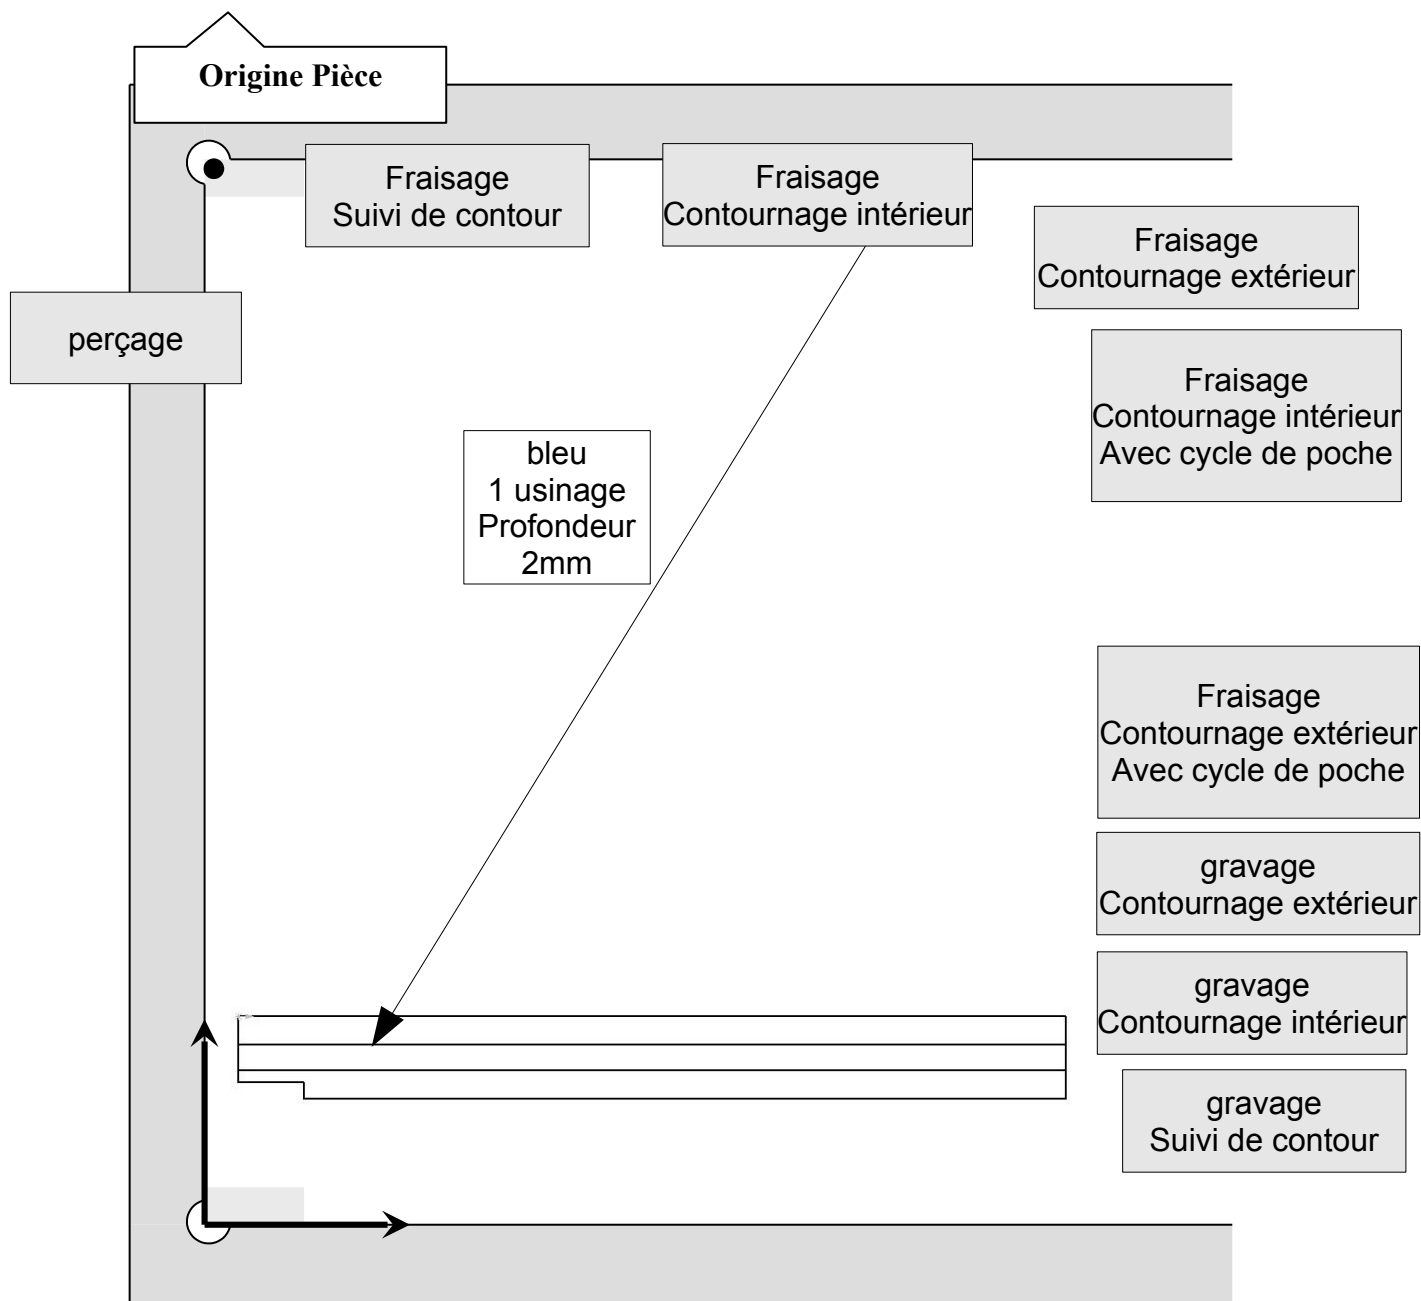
Origine Pièce

Fraisage
Suivi de contour

Fraisage
Contournage intérieur

Fraisage
Contournage extérieur

perçage

Fraisage
Contournage intérieur
Avec cycle de poche

bleu
1 usinage
Profondeur
2mm

Fraisage
Contournage extérieur
Avec cycle de poche

gravage
Contournage extérieur

gravage
Contournage intérieur

gravage
Suivi de contour